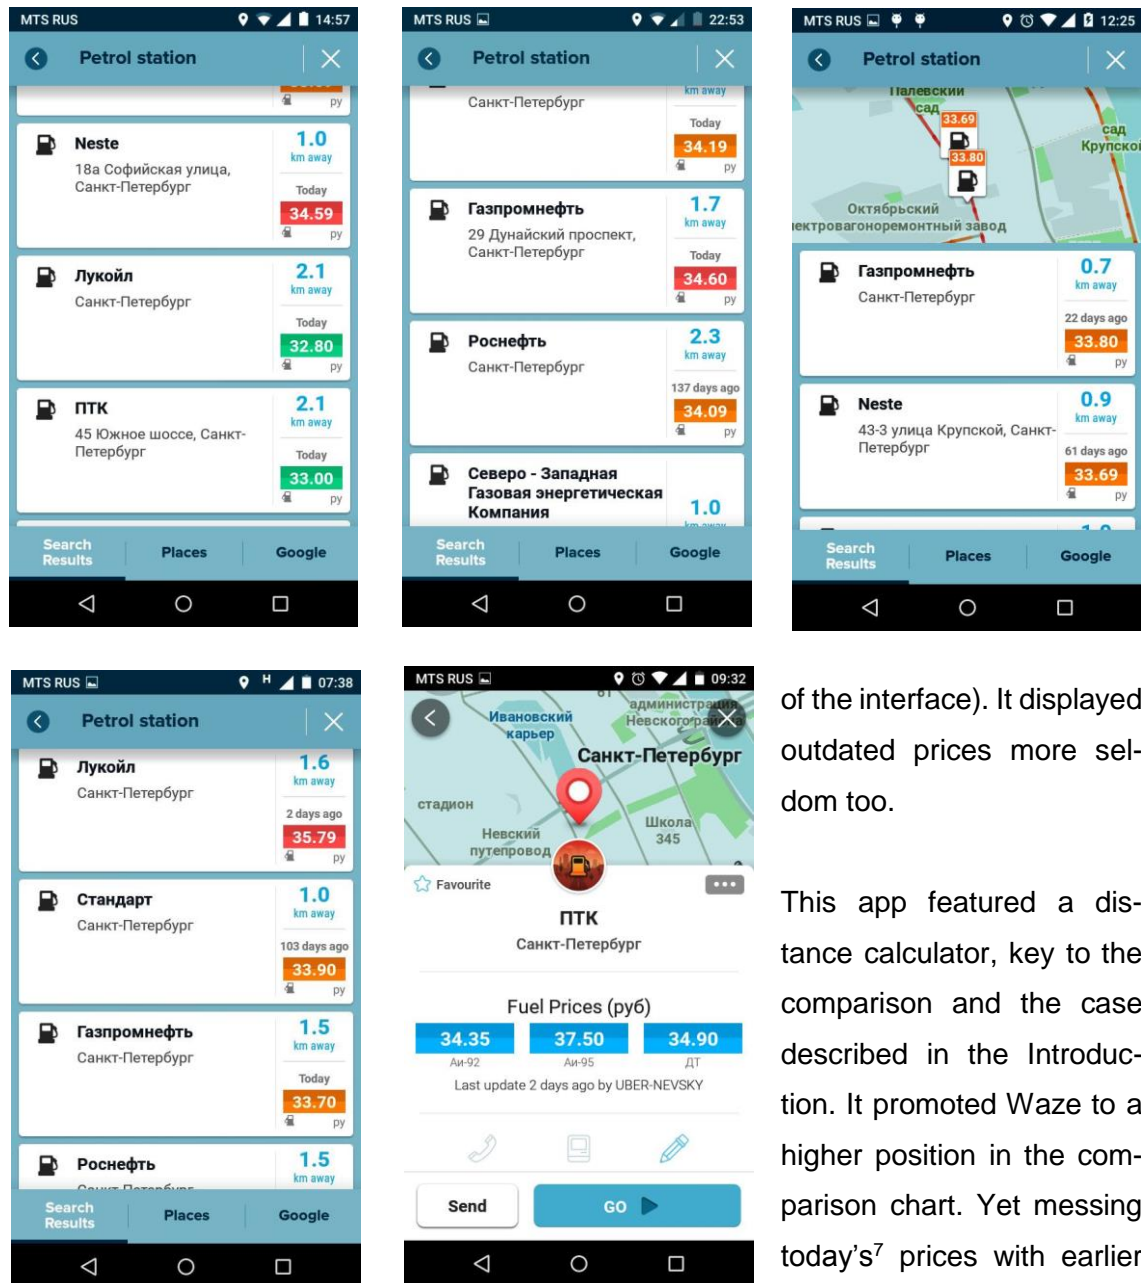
MTS RUS 14:57

Petrol station

ру

Neste
18а Софийская улица, Санкт-Петербург
1.0 km away
Today
34.59
ру

Лукойл
Санкт-Петербург
2.1 km away
Today
32.80
ру

ПТК
45 Южное шоссе, Санкт-Петербург
2.1 km away
Today
33.00
ру

Search Results
Places
Google

MTS RUS 22:53

Petrol station

Санкт-Петербург
km away
Today
34.19
ру

Газпромнефть
29 Дунайский проспект, Санкт-Петербург
1.7 km away
Today
34.60
ру

Роснефть
Санкт-Петербург
2.3 km away
137 days ago
34.09
ру

Северо - Западная Газовая энергетическая Компания
1.0

Search Results
Places
Google

MTS RUS 12:25

Petrol station

Палевский сад
33.69
33.80
сад Крупской
Октябрьский
электровагоноремонтный завод

Газпромнефть
Санкт-Петербург
0.7 km away
22 days ago
33.80
ру

Neste
43-3 улица Крупской, Санкт-Петербург
0.9 km away
61 days ago
33.69
ру

Search Results
Places
Google

MTS RUS 07:38

Petrol station

Лукойл
Санкт-Петербург
1.6 km away
2 days ago
35.79
ру

Стандарт
Санкт-Петербург
1.0 km away
103 days ago
33.90
ру

Газпромнефть
Санкт-Петербург
1.5 km away
Today
33.70
ру

Роснефть
1.5 km away

Search Results
Places
Google

MTS RUS 09:32

Ивановский карьер
администрация Невского района
Санкт-Петербург
стадион
Невский путепровод
Школа 345

Favourite
ПТК
Санкт-Петербург

Fuel Prices (руб)
| 34.35 | 37.50 | 34.90 |
|---|---|---|
| Аи-92 | Аи-95 | ДТ |

Last update 2 days ago by UBER-NEVSKY

Send
GO

of the interface). It displayed outdated prices more seldom too.

This app featured a distance calculator, key to the comparison and the case described in the Introduction. It promoted Waze to a higher position in the comparison chart. Yet messing today's$^7$ prices with earlier